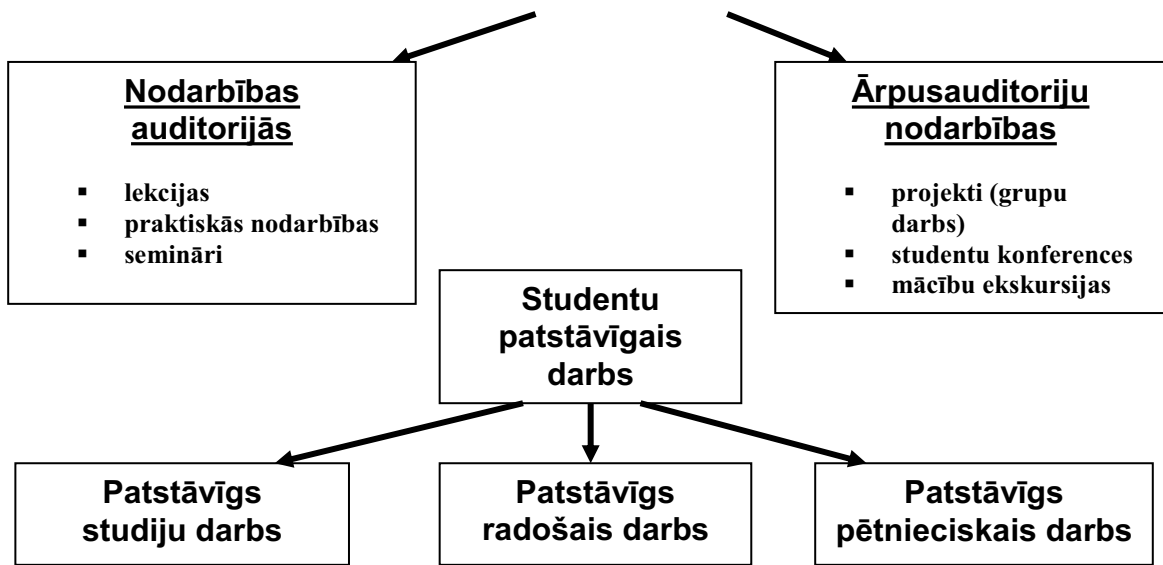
Nodarbības auditorijās

- lekcijas
- praktiskās nodarbības
- semināri

Ārpusauditoriju nodarbības

- projekti (grupu darbs)
- studentu konferences
- mācību ekskursijas

Studentu patstāvīgais darbs

Patstāvīgs studiju darbs

Patstāvīgs radošais darbs

Patstāvīgs pētnieciskais darbs